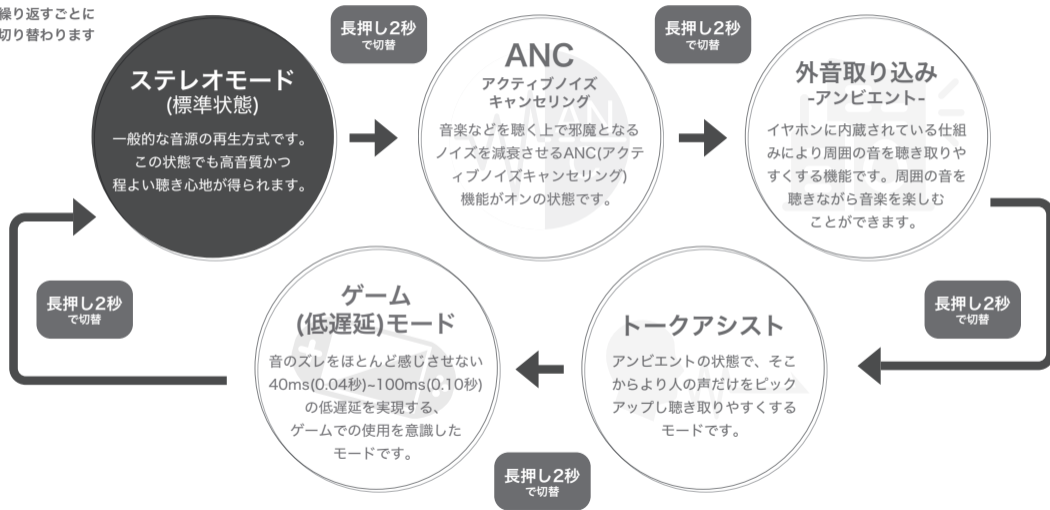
繰り返すごとに
切り替わります

長押し2秒
で切替

ステレオモード
(標準状態)

一般的な音源の再生方式です。この状態でも高音質かつ程よい聴き心地が得られます。

ANC
アクティブノイズキャンセリング

音楽などを聴く上で邪魔となるノイズを減衰させるANC(アクティブノイズキャンセリング)機能がオンの状態です。

長押し2秒
で切替

外音取り込み
-アンビエント-

イヤホンに内蔵されている仕組みにより周囲の音を聴き取りやすくする機能です。周囲の音を聴きながら音楽を楽しむことができます。

長押し2秒
で切替

長押し2秒
で切替

ゲーム
(低遅延)モード

音のズレをほとんど感じさせない40ms(0.04秒)~100ms(0.10秒)の低遅延を実現する、ゲームでの使用を意識したモードです。

トークアシスト

アンビエントの状態で、そこからより人の声だけをピックアップし聴き取りやすくするモードです。

長押し2秒
で切替